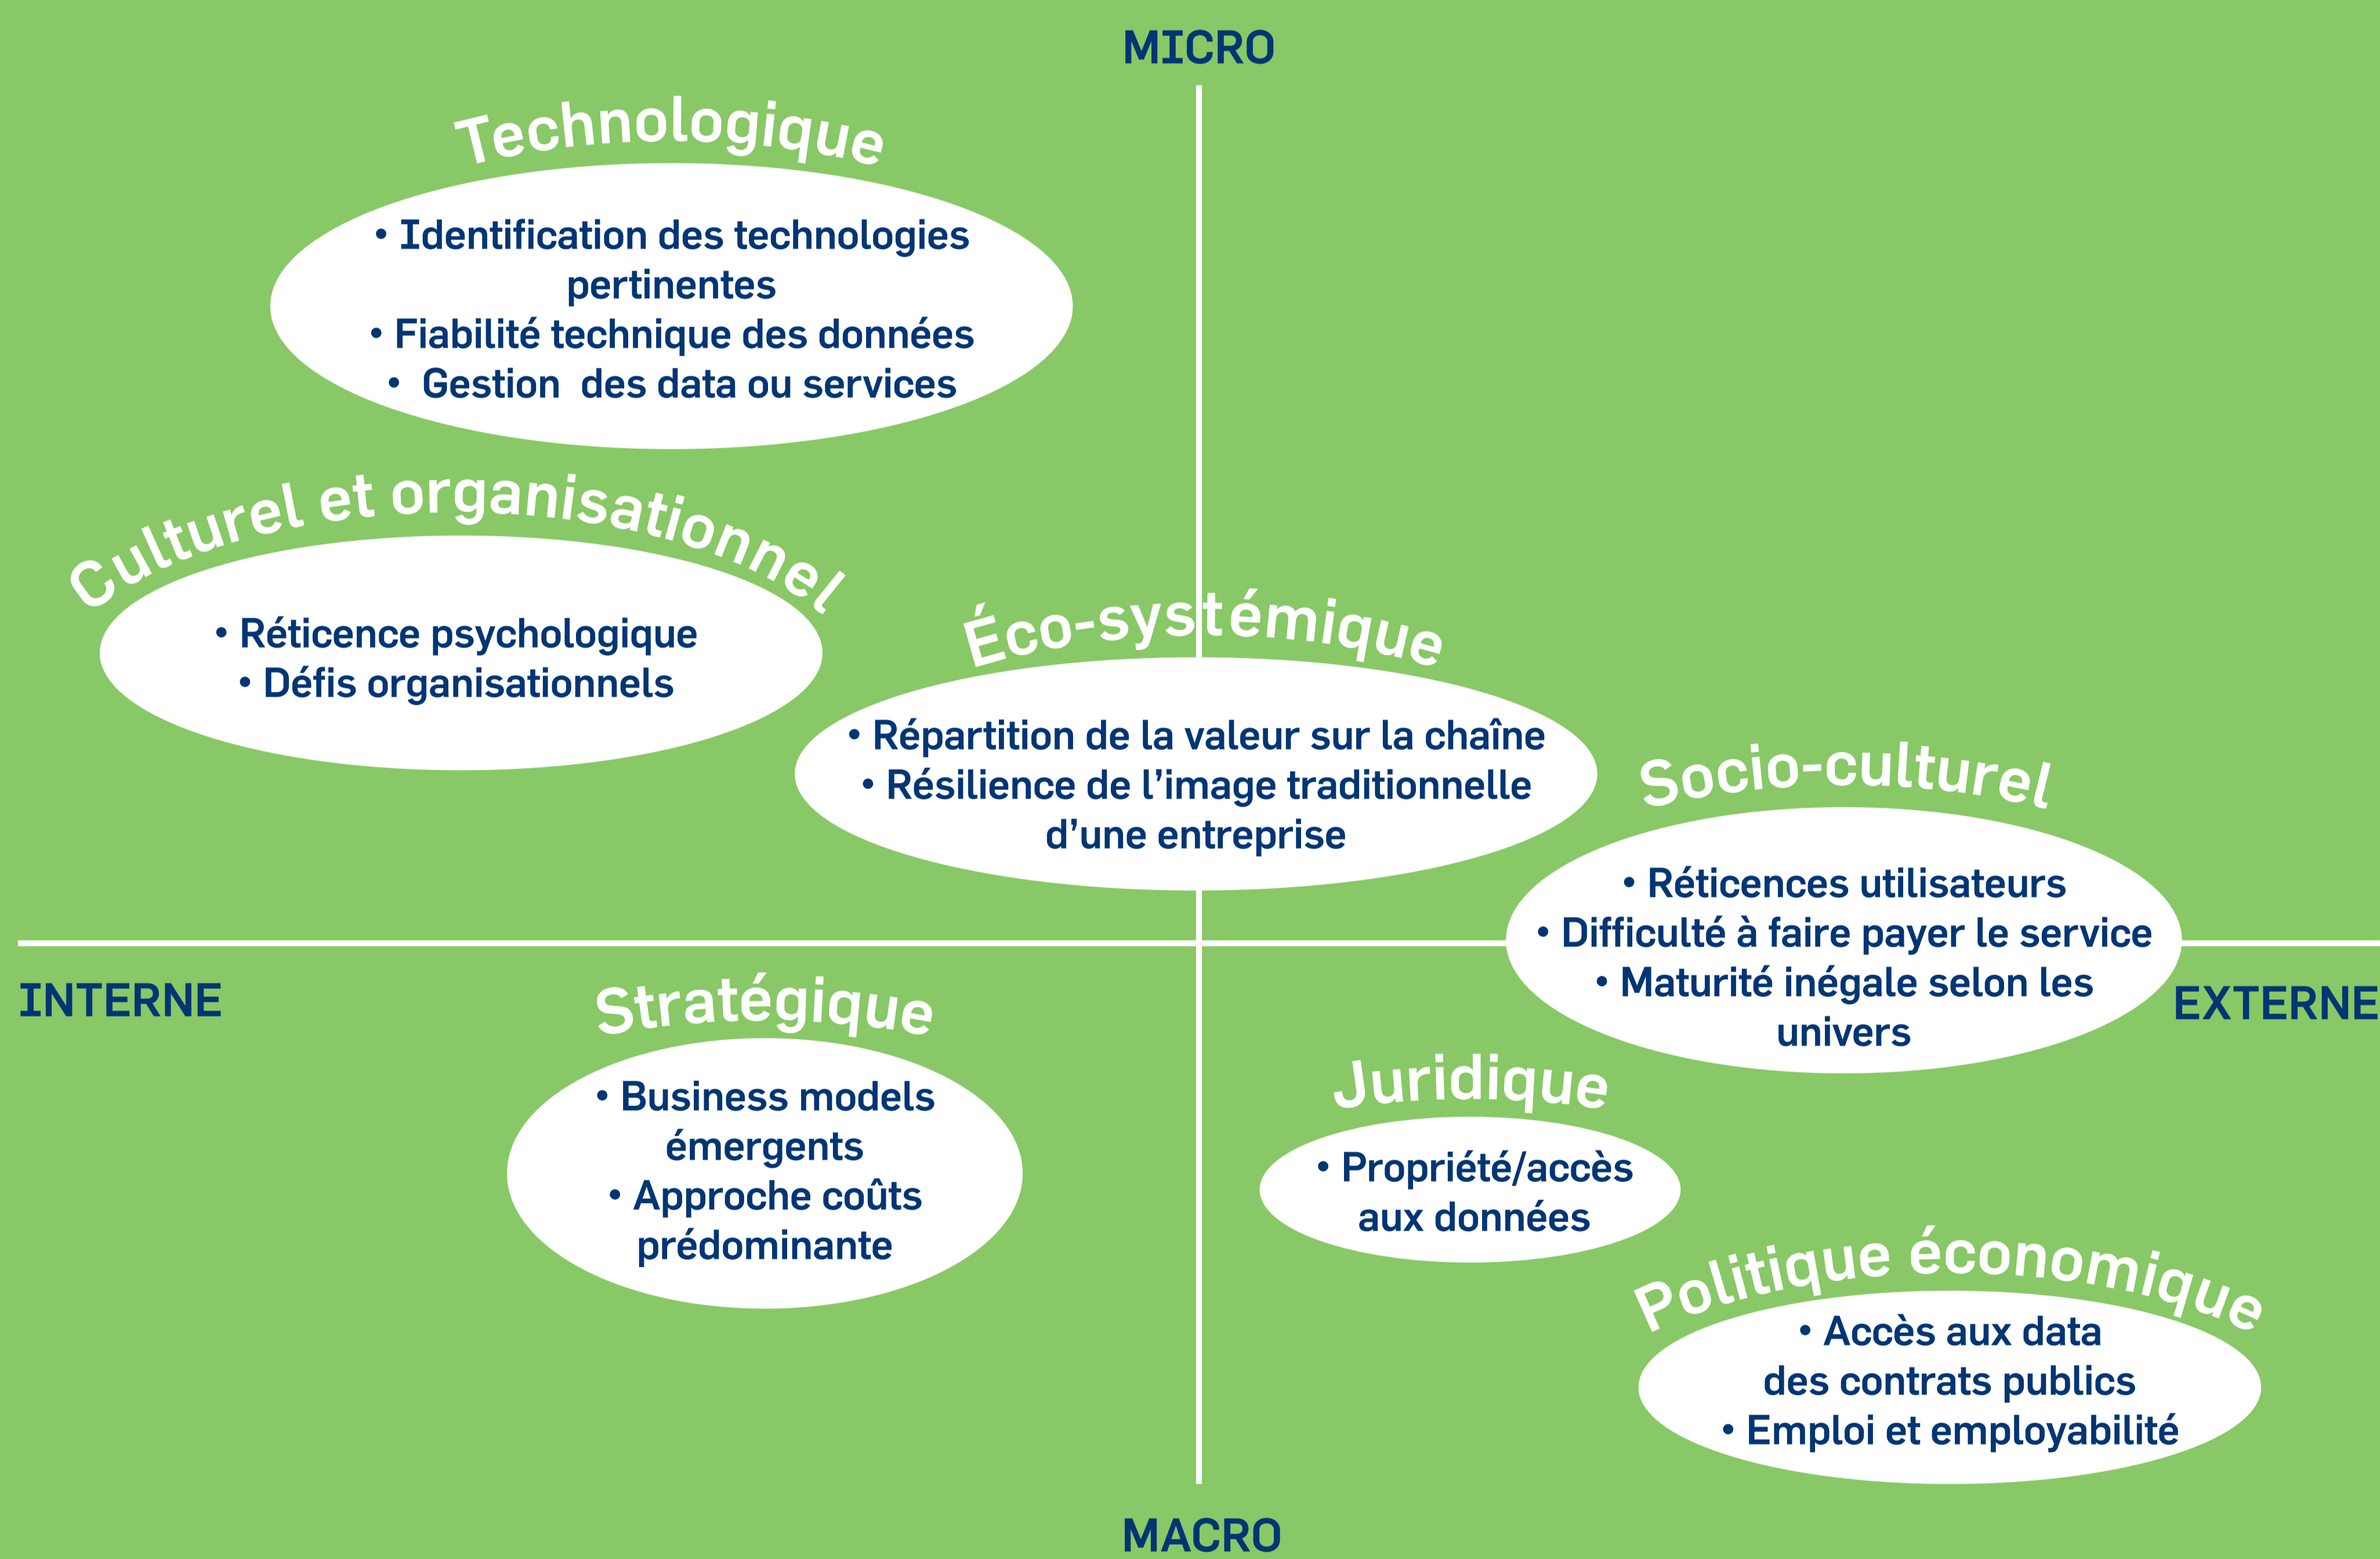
MICRO

Technologique

• Identification des technologies pertinentes
• Fiabilité technique des données
• Gestion des data ou services

Culturel et organisationnel

• Réticence psychologique
• Défis organisationnels

Éco-systémique

• Répartition de la valeur sur la chaîne
• Résilience de l'image traditionnelle d'une entreprise

Socio-culturel

• Réticences utilisateurs
• Difficulté à faire payer le service
• Maturité inégale selon les univers

INTERNE

EXTERNE

Stratégique

• Business models émergents
• Approche coûts prédominante

Juridique

• Propriété/accès aux données

Politique économique

• Accès aux data des contrats publics
• Emploi et employabilité

MACRO